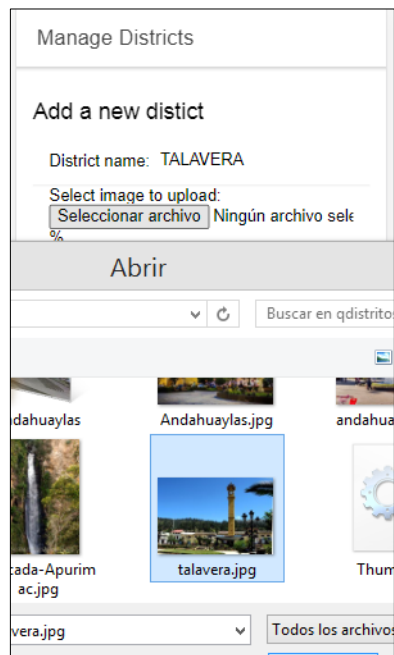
Manage Districts

Add a new distict

District name: TALAVERA

Select image to upload:
Seleccionar archivo Ningún archivo sele
%

Abrir

Buscar en qdistritos

ndahuaylas
Andahuaylas.jpg
andahua

tada-Apurim
ac.jpg
talavera.jpg
Thum

vera.jpg
Todos los archivos